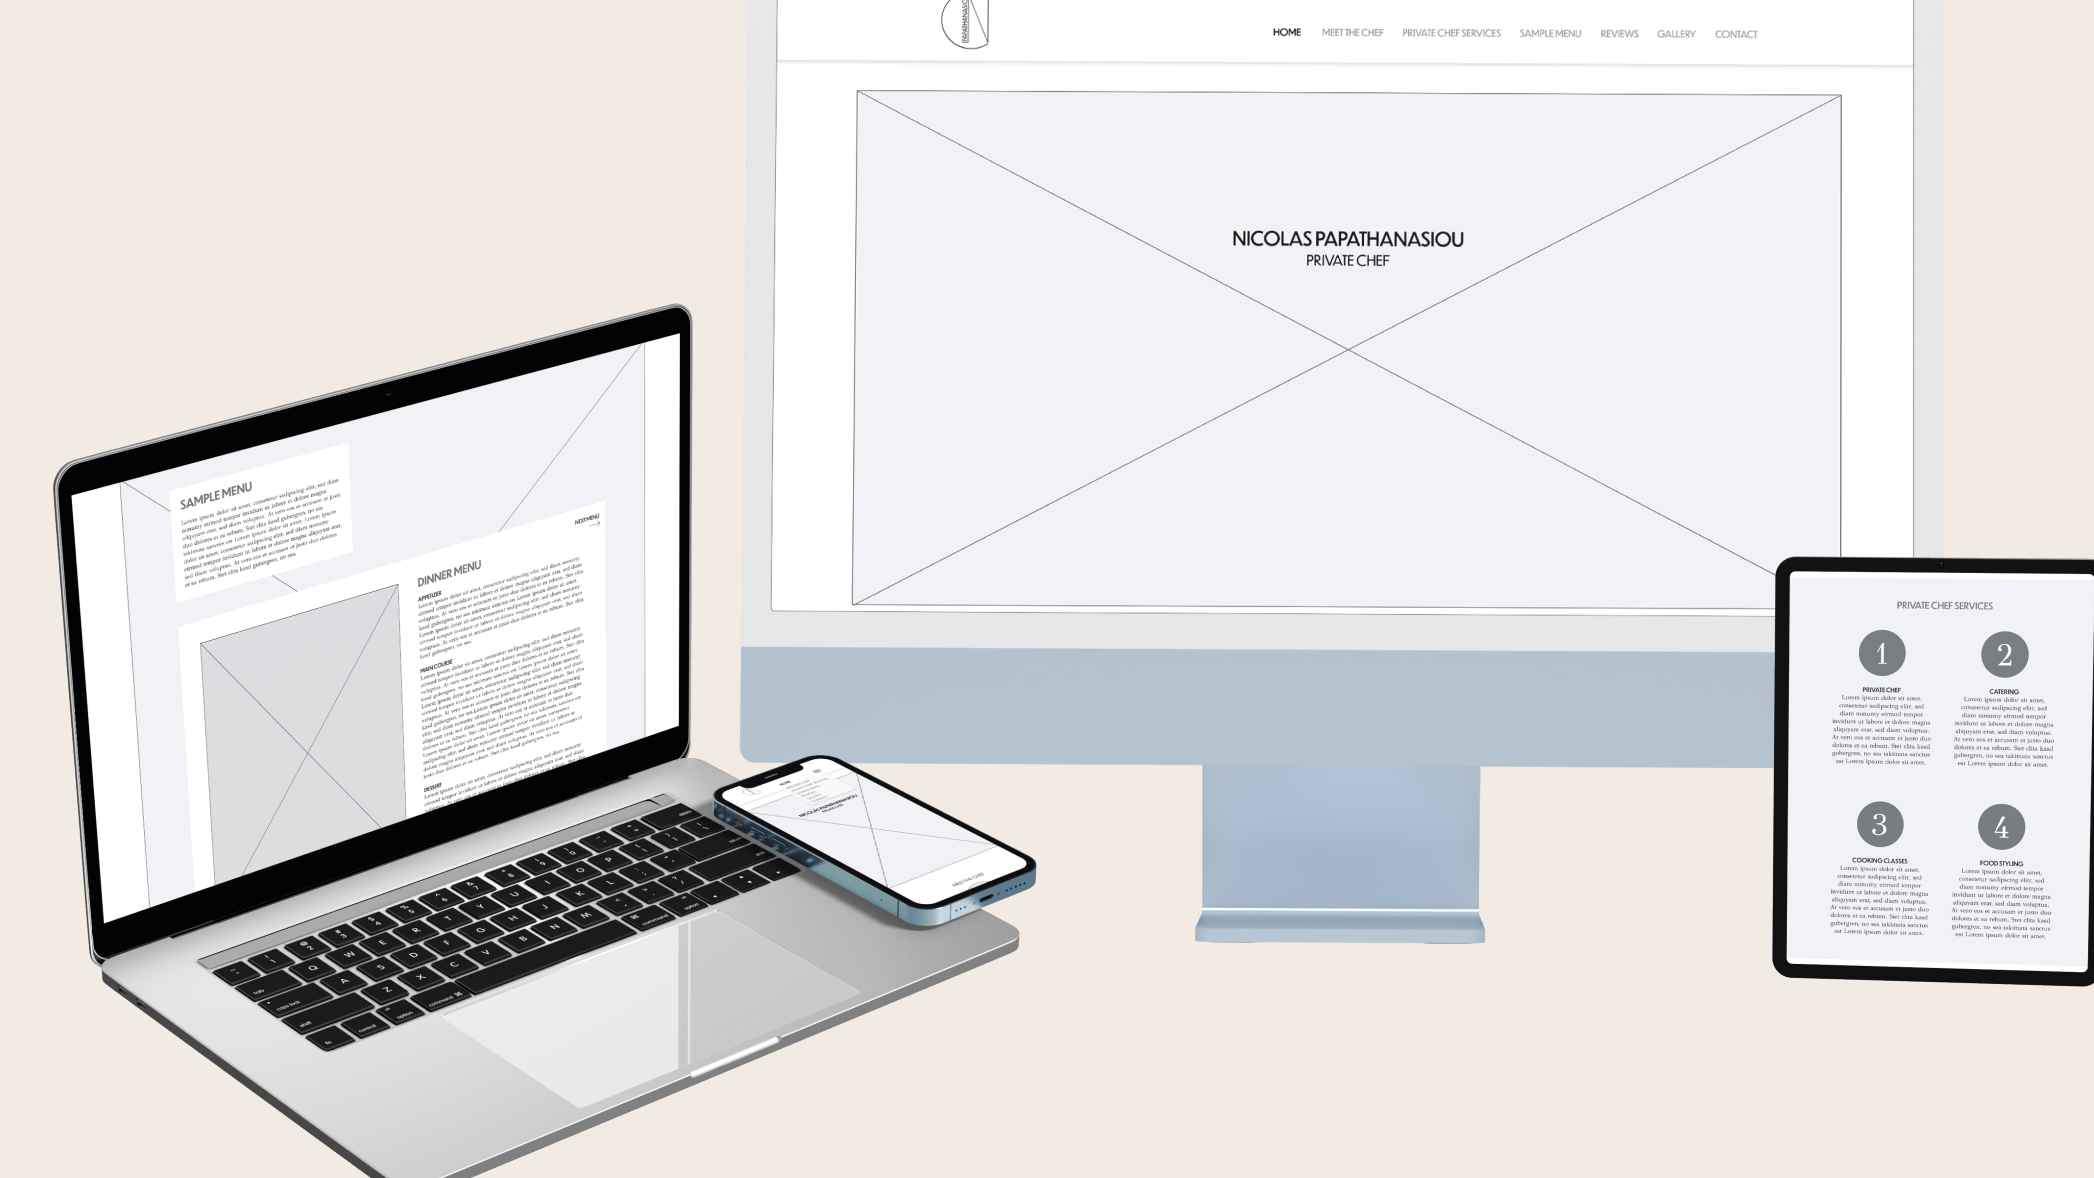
PAPATHANASIOU

HOME MEET THE CHEF PRIVATE CHEF SERVICES SAMPLE MENU REVIEWS GALLERY CONTACT

NICOLAS PAPATHANASIOU
PRIVATE CHEF

SAMPLE MENU
Lorem ipsum dolor sit amet, consetetur sadipscing elitr, sed diam nonumy eirmod tempor invidunt ut labore et dolore magna aliquyam erat, sed diam voluptua. At vero eos et accusam et justo duo dolores et ea rebum. Stet clita kasd gubergren, no sea takimata sanctus est Lorem ipsum dolor sit amet. Lorem ipsum dolor sit amet, consetetur sadipscing elitr, sed diam nonumy eirmod tempor invidunt ut labore et dolore magna aliquyam erat, sed diam voluptua. At vero eos et accusam et justo duo dolores et ea rebum. Stet clita kasd gubergren, no sea.

NEXT MENU

DINNER MENU
APPETIZER
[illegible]
MAIN COURSE
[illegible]
DESSERT
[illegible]

NICOLAS PAPATHANASIOU

PRIVATE CHEF SERVICES

1
PRIVATE CHEF
Lorem ipsum dolor sit amet, consetetur sadipscing elitr, sed diam nonumy eirmod tempor invidunt ut labore et dolore magna aliquyam erat, sed diam voluptua. At vero eos et accusam et justo duo dolores et ea rebum. Stet clita kasd gubergren, no sea takimata sanctus est Lorem ipsum dolor sit amet.

2
CATERING
Lorem ipsum dolor sit amet, consetetur sadipscing elitr, sed diam nonumy eirmod tempor invidunt ut labore et dolore magna aliquyam erat, sed diam voluptua. At vero eos et accusam et justo duo dolores et ea rebum. Stet clita kasd gubergren, no sea takimata sanctus est Lorem ipsum dolor sit amet.

3
COOKING CLASSES
Lorem ipsum dolor sit amet, consetetur sadipscing elitr, sed diam nonumy eirmod tempor invidunt ut labore et dolore magna aliquyam erat, sed diam voluptua. At vero eos et accusam et justo duo dolores et ea rebum. Stet clita kasd gubergren, no sea takimata sanctus est Lorem ipsum dolor sit amet.

4
FOOD STYLING
Lorem ipsum dolor sit amet, consetetur sadipscing elitr, sed diam nonumy eirmod tempor invidunt ut labore et dolore magna aliquyam erat, sed diam voluptua. At vero eos et accusam et justo duo dolores et ea rebum. Stet clita kasd gubergren, no sea takimata sanctus est Lorem ipsum dolor sit amet.